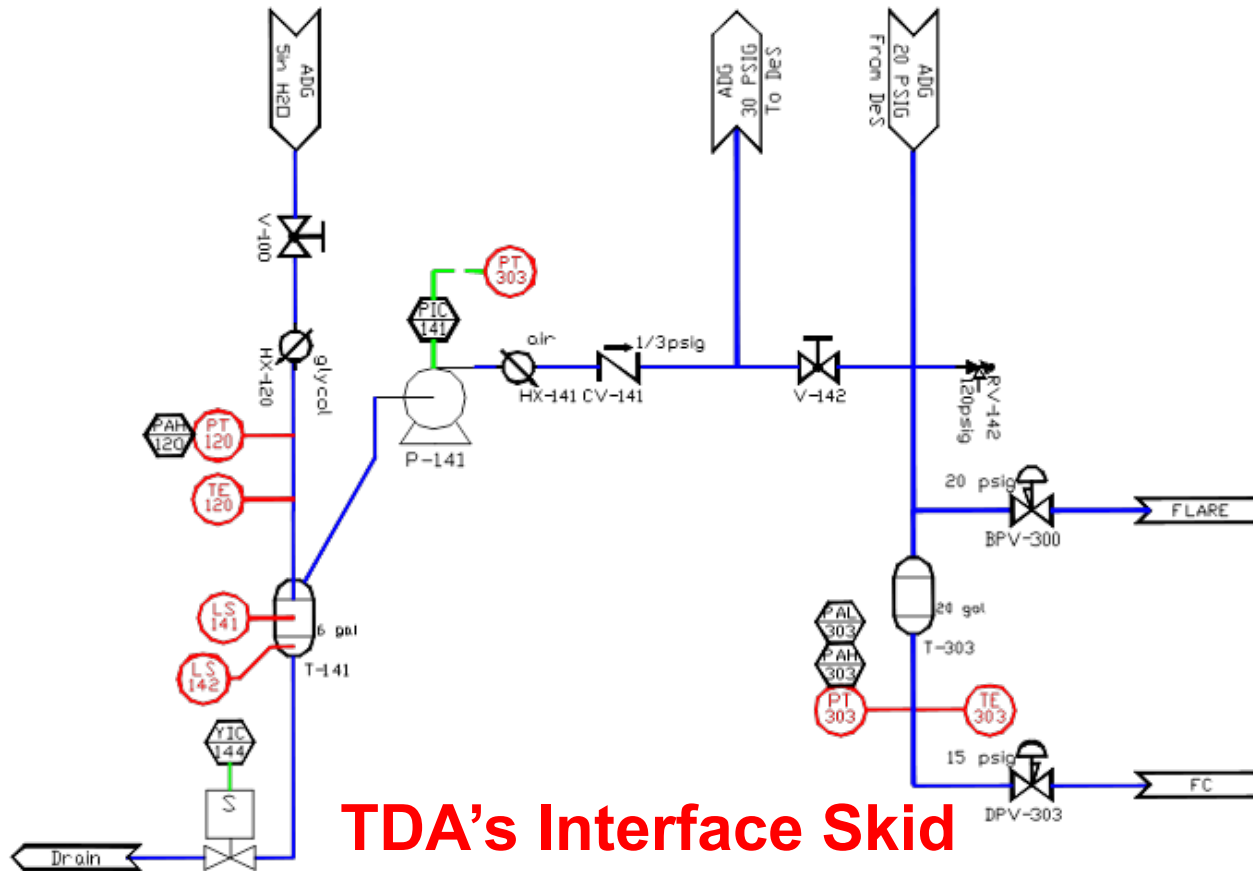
ADG
5in H2O

V-100

HX-120
glycol

PAH
120

PT
120

TE
120

LS
141

LS
142

6 gal
T-141

YIC
144

S

Drain

PT
303

PIC
141

P-141

air

HX-141

1/3psig

CV-141

ADG
30 PSIG
To DeS

V-142

ADG
20 PSIG
from DeS

RV-142
120psig

20 psig

BPV-300

FLARE

20 gal

T-303

PAL
303

PAH
303

PT
303

TE
303

15 psig

DPV-303

FC

TDA's Interface Skid